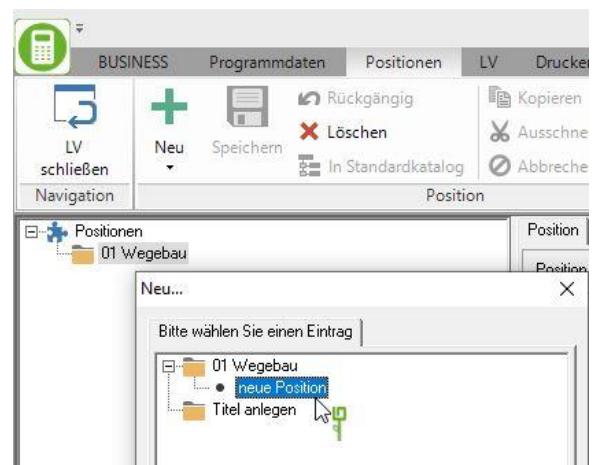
BUSINESS Programmdaten Positionen LV Drucker

LV schließen
Neu
Speichern
Rückgängig
Löschen
In Standardkatalog
Kopieren
Ausschne
Abbreche

Navigation
Position

Positionen
01 Wegebau

Position
Position

Neu...

Bitte wählen Sie einen Eintrag

01 Wegebau
neue Position
Titel anlegen